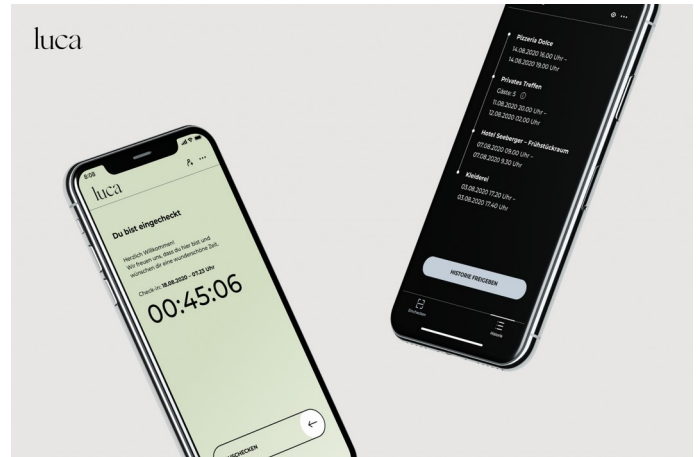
luca

9:08

luca

Du bist eingecheckt

Herzlich Willkommen! Wir freuen uns, dass du hier bist und wünschen dir eine wunderschöne Zeit.

Check-in: 18.08.2020 – 07.23 Uhr

00:45:06

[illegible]SCHECKEN

Pizzeria Dolce
14.08.2020 16.00 Uhr –
14.08.2020 19.00 Uhr

Privates Treffen
Gäste: 5
11.08.2020 20.00 Uhr –
12.08.2020 02.00 Uhr

Hotel Seeberger – Frühstücksraum
07.08.2020 09.00 Uhr –
07.08.2020 9.30 Uhr

Kleiderei
03.08.2020 17.20 Uhr –
03.08.2020 17.40 Uhr

HISTORIE FREIGEBEN

Einchecken

Historie